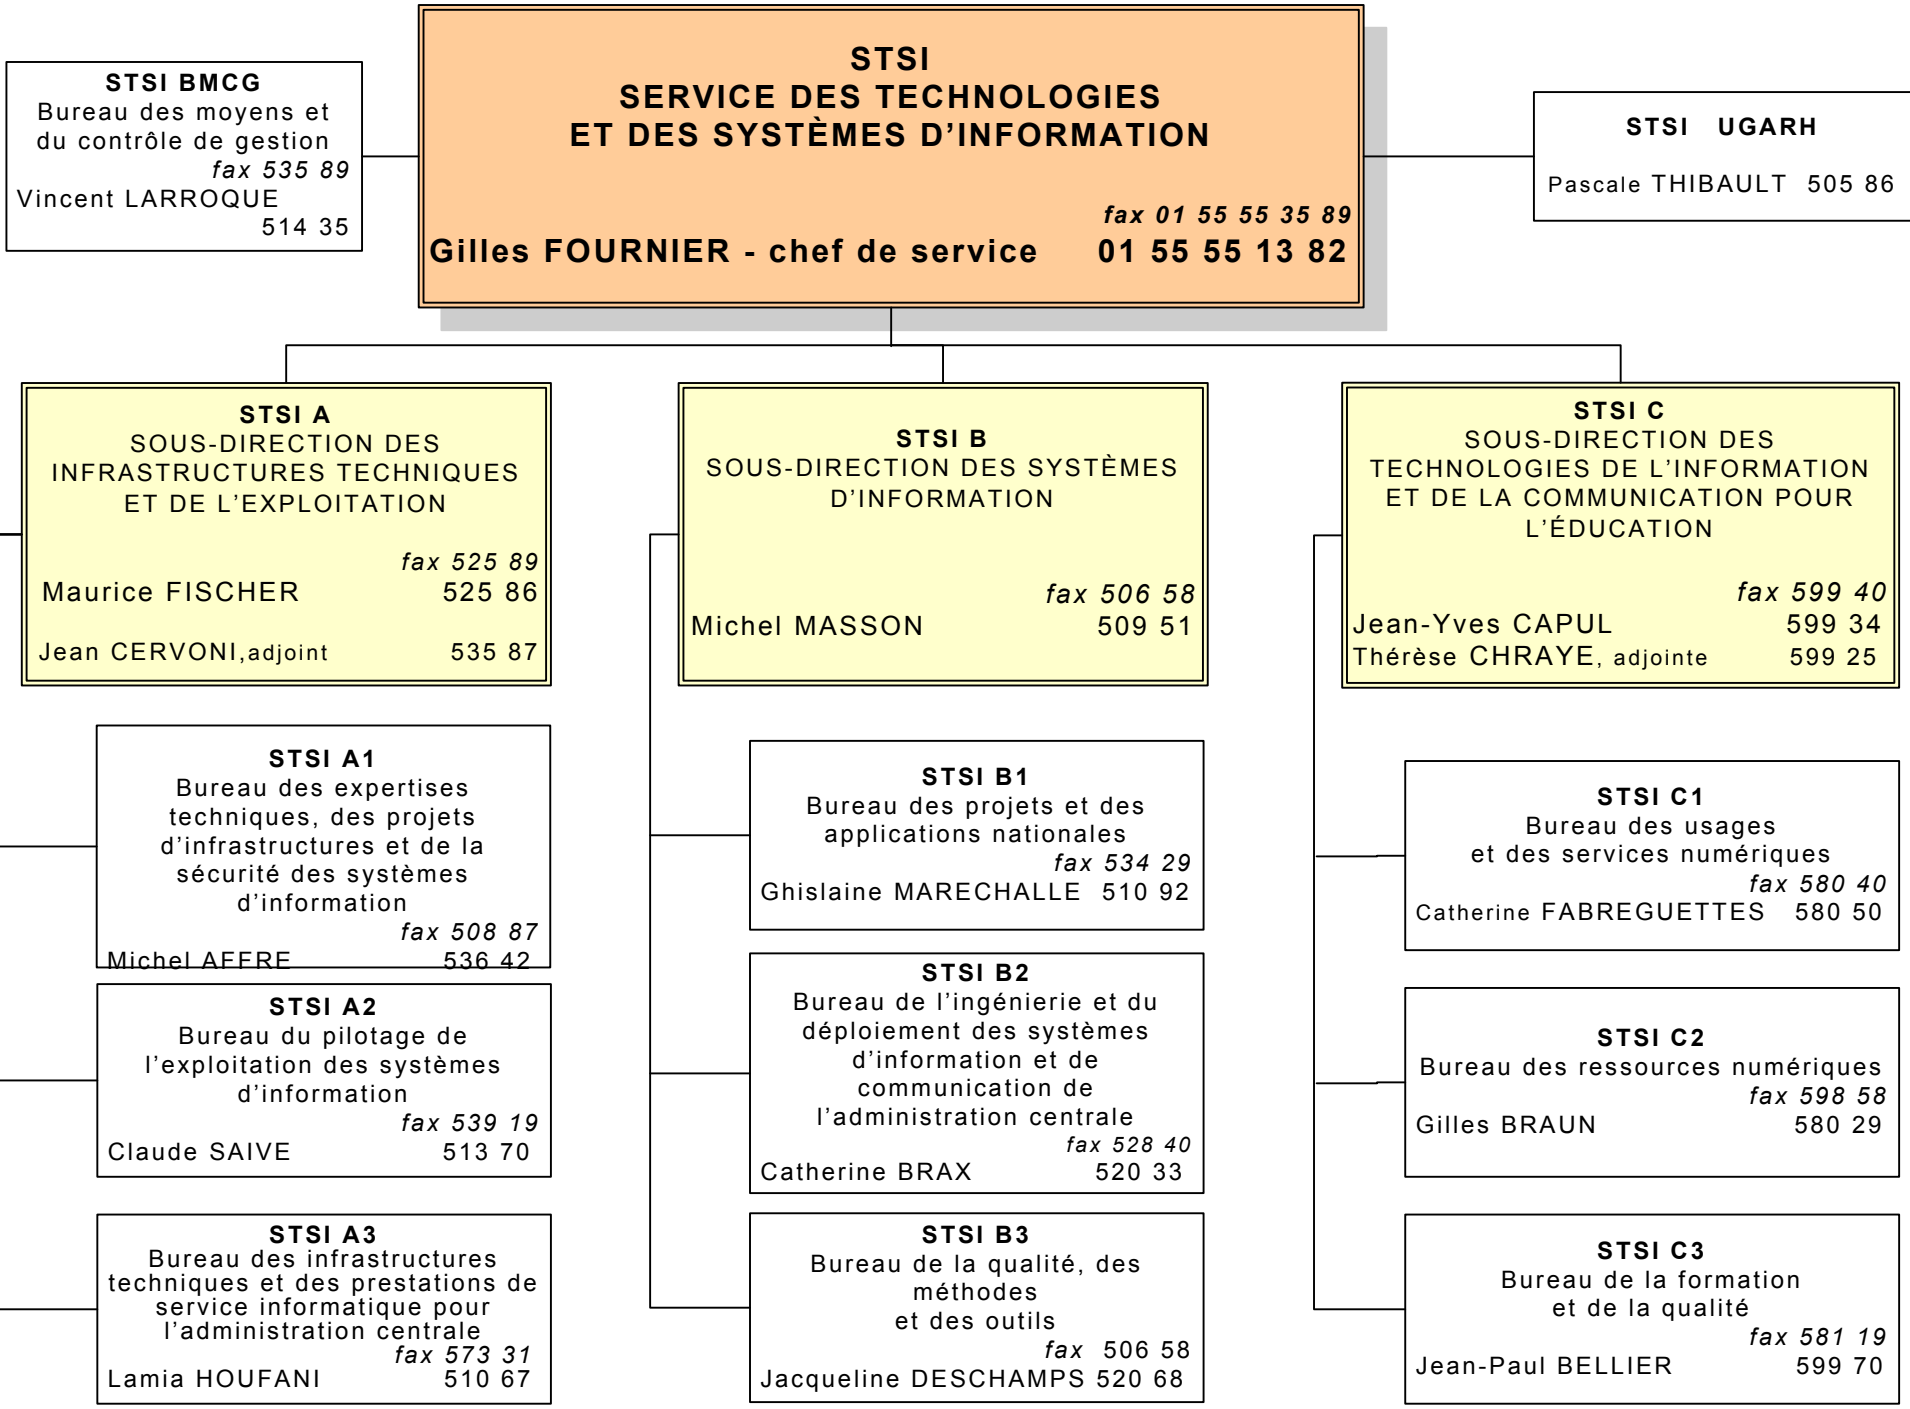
STSI BMCG
Bureau des moyens et du contrôle de gestion
fax 535 89
Vincent LARROQUE
514 35

STSI
SERVICE DES TECHNOLOGIES
ET DES SYSTÈMES D'INFORMATION
fax 01 55 55 35 89
Gilles FOURNIER - chef de service 01 55 55 13 82

STSI UGARH
Pascale THIBAULT 505 86

STSI A
SOUS-DIRECTION DES INFRASTRUCTURES TECHNIQUES ET DE L'EXPLOITATION
fax 525 89
Maurice FISCHER 525 86
Jean CERVONI,adjoint 535 87

STSI B
SOUS-DIRECTION DES SYSTÈMES D'INFORMATION
fax 506 58
Michel MASSON 509 51

STSI C
SOUS-DIRECTION DES TECHNOLOGIES DE L'INFORMATION ET DE LA COMMUNICATION POUR L'ÉDUCATION
fax 599 40
Jean-Yves CAPUL 599 34
Thérèse CHRAYE, adjointe 599 25

STSI A1
Bureau des expertises techniques, des projets d'infrastructures et de la sécurité des systèmes d'information
fax 508 87
Michel AFFRE 536 42

STSI A2
Bureau du pilotage de l'exploitation des systèmes d'information
fax 539 19
Claude SAIVE 513 70

STSI A3
Bureau des infrastructures techniques et des prestations de service informatique pour l'administration centrale
fax 573 31
Lamia HOUFANI 510 67

STSI B1
Bureau des projets et des applications nationales
fax 534 29
Ghislaine MARECHALLE 510 92

STSI B2
Bureau de l'ingénierie et du déploiement des systèmes d'information et de communication de l'administration centrale
fax 528 40
Catherine BRAX 520 33

STSI B3
Bureau de la qualité, des méthodes et des outils
fax 506 58
Jacqueline DESCHAMPS 520 68

STSI C1
Bureau des usages et des services numériques
fax 580 40
Catherine FABREGUETTES 580 50

STSI C2
Bureau des ressources numériques
fax 598 58
Gilles BRAUN 580 29

STSI C3
Bureau de la formation et de la qualité
fax 581 19
Jean-Paul BELLIER 599 70